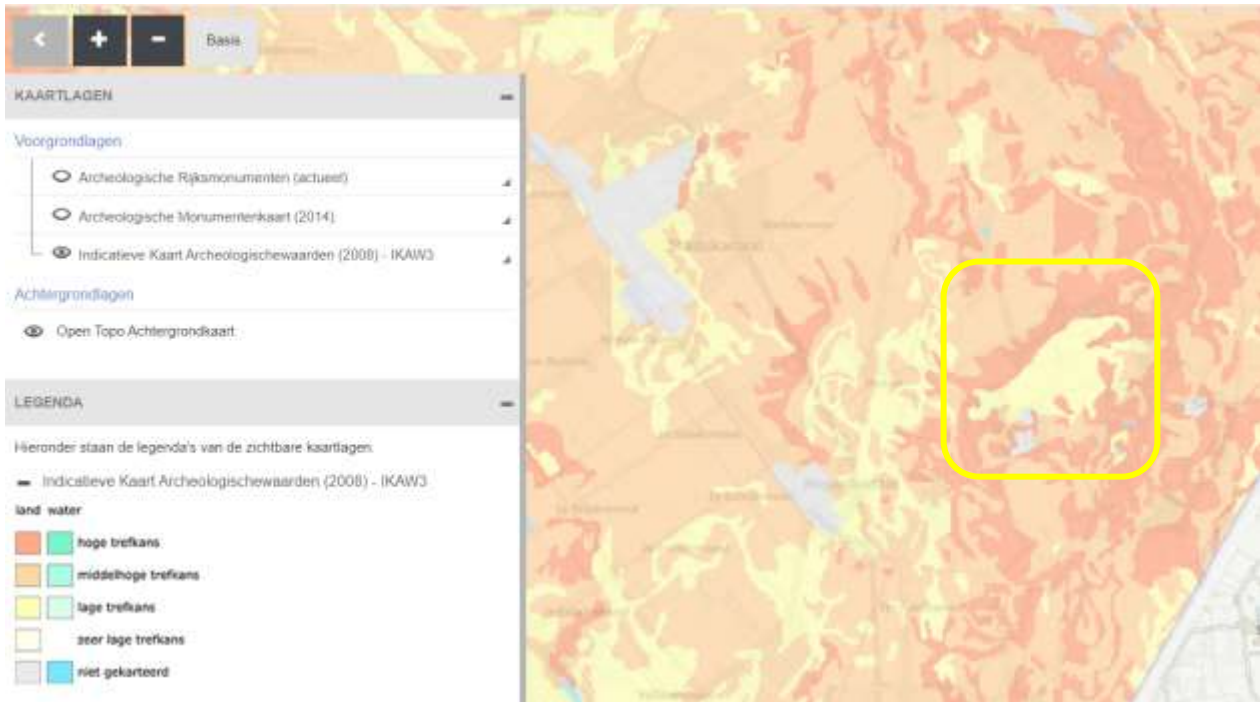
<
+
-
Basis

KAARTLAGEN
-
Voorgrondlagen
Archeologische Rijksmonumenten (actueel)
Archeologische Monumentenkaart (2014)
Indicatieve Kaart Archeologischewaarden (2008) - IKAW3
Achtergrondlagen
Open Topo Achtergrondkaart

LEGENDA
-
Hieronder staan de legenda's van de zichtbare kaartlagen.
- Indicatieve Kaart Archeologischewaarden (2008) - IKAW3
land water
hoge trefkans
middelhoge trefkans
lage trefkans
zeer lage trefkans
niet gekarteerd